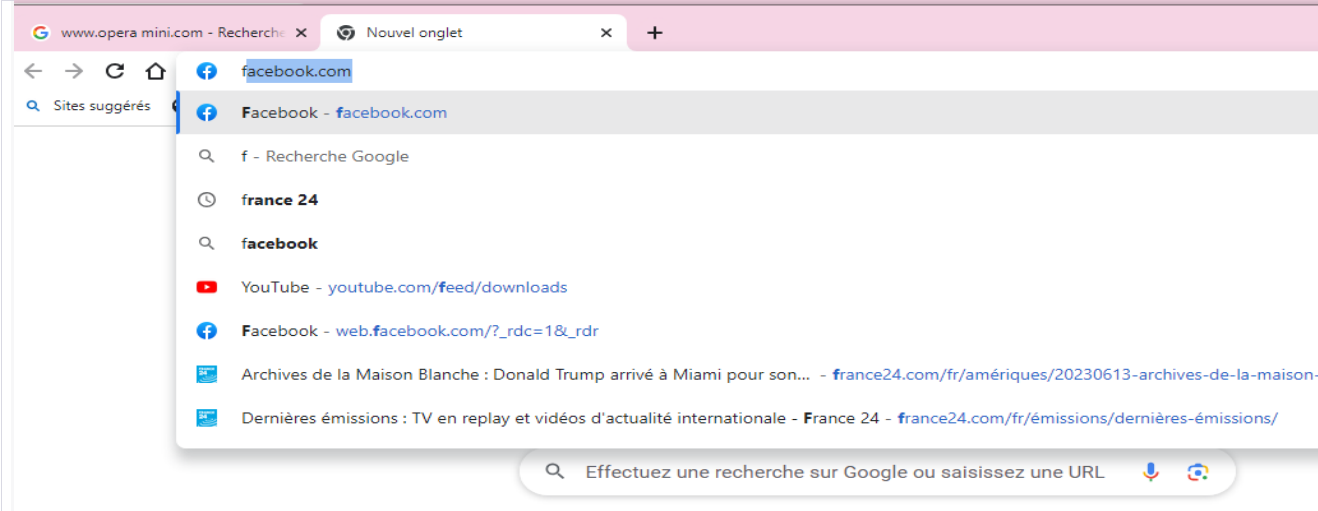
www.opera mini.com - Recherche ×
Nouvel onglet ×
+

facebook.com

Sites suggérés

Facebook - facebook.com

f - Recherche Google

france 24

facebook

YouTube - youtube.com/feed/downloads

Facebook - web.facebook.com/?_rdc=1&_rdr

Archives de la Maison Blanche : Donald Trump arrivé à Miami pour son... - france24.com/fr/amériques/20230613-archives-de-la-maison-

Dernières émissions : TV en replay et vidéos d'actualité internationale - France 24 - france24.com/fr/émissions/dernières-émissions/

Effectuez une recherche sur Google ou saisissez une URL